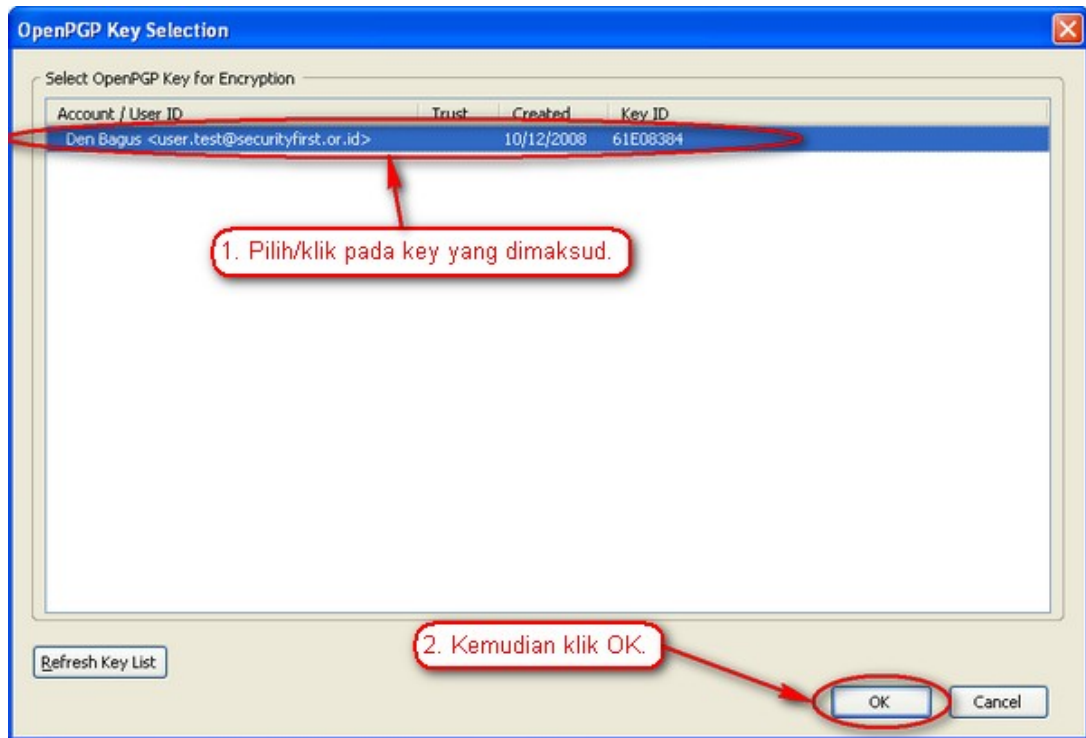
OpenPGP Key Selection

Select OpenPGP Key for Encryption

| Account / User ID | Trust | Created | Key ID |
|---|---|---|---|
| Den Bagus <user.test@securityfirst.or.id> | | 10/12/2008 | 61E08384 |

1. Pilih/klik pada key yang dimaksud.

2. Kemudian klik OK.

Refresh Key List

OK

Cancel